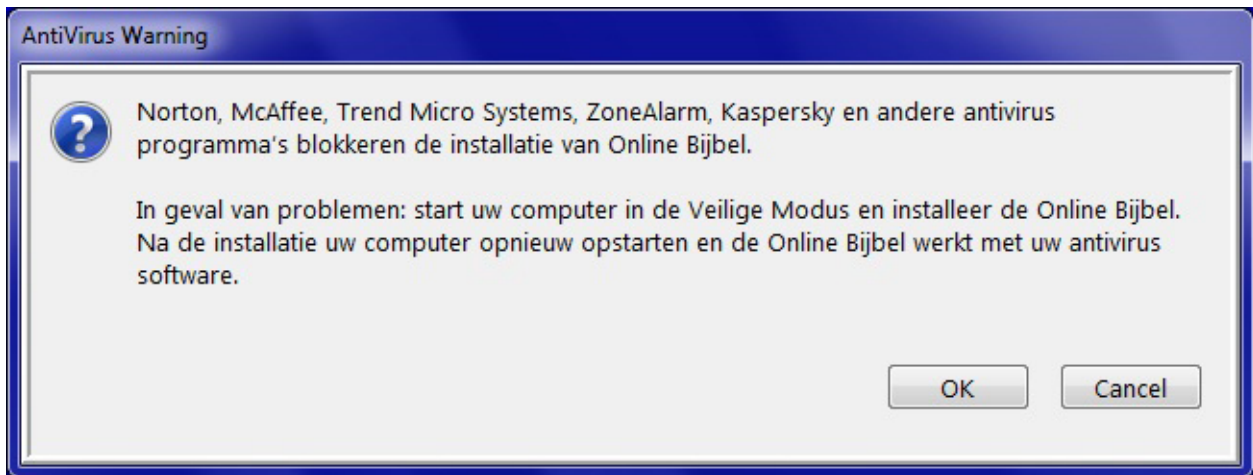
AntiVirus Warning

Norton, McAffee, Trend Micro Systems, ZoneAlarm, Kaspersky en andere antivirus programma's blokkeren de installatie van Online Bijbel.

In geval van problemen: start uw computer in de Veilige Modus en installeer de Online Bijbel. Na de installatie uw computer opnieuw opstarten en de Online Bijbel werkt met uw antivirus software.

OK

Cancel